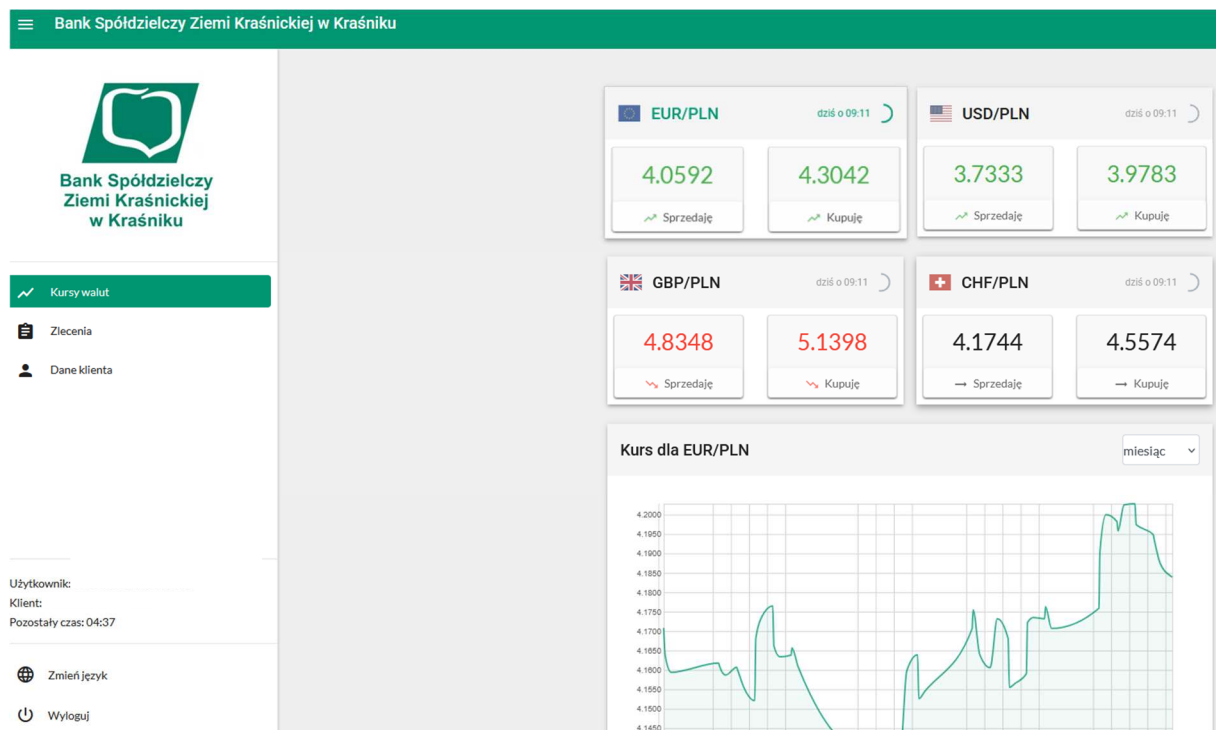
Bank Spółdzielczy Ziemi Kraśnickiej w Kraśniku

Bank Spółdzielczy Ziemi Kraśnickiej w Kraśniku

Kursy walut
Zlecenia
Dane klienta

Użytkownik:
Klient:
Pozostały czas: 04:37

Zmień język
Wyloguj

EUR/PLN dziś o 09:11
4.0592 Sprzedaję
4.3042 Kupuję

USD/PLN dziś o 09:11
3.7333 Sprzedaję
3.9783 Kupuję

GBP/PLN dziś o 09:11
4.8348 Sprzedaję
5.1398 Kupuję

CHF/PLN dziś o 09:11
4.1744 Sprzedaję
4.5574 Kupuję

Kurs dla EUR/PLN
miesiąc

4.2000
4.1950
4.1900
4.1850
4.1800
4.1750
4.1700
4.1650
4.1600
4.1550
4.1500
4.1450